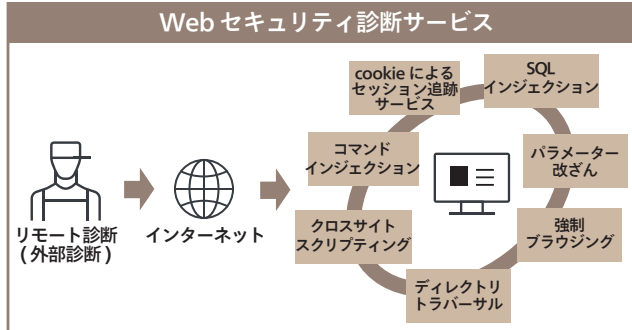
Web セキュリティ診断サービス

リモート診断
（外部診断）

インターネット

cookie による
セッション追跡
サービス

SQL
インジェクション

コマンド
インジェクション

パラメーター
改ざん

クロスサイト
スクリプティング

強制
ブラウジング

ディレクトリ
トラバーサル